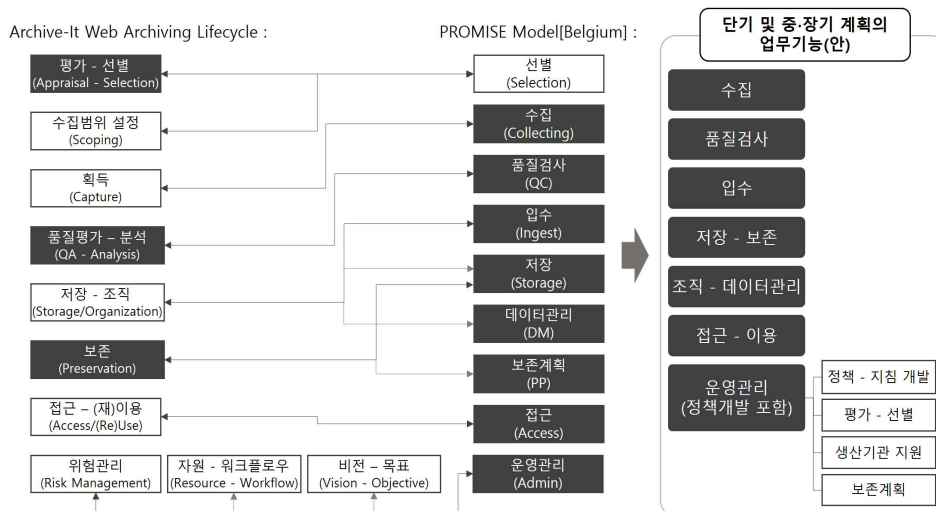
Archive-It Web Archiving Lifecycle :

평가 - 선별
(Appraisal - Selection)

수집범위 설정
(Scoping)

획득
(Capture)

품질평가 – 분석
(QA - Analysis)

저장 - 조직
(Storage/Organization)

보존
(Preservation)

접근 – (재)이용
(Access/(Re)Use)

위험관리
(Risk Management)

자원 - 워크플로우
(Resource - Workflow)

비전 – 목표
(Vision - Objective)

PROMISE Model[Belgium] :

선별
(Selection)

수집
(Collecting)

품질검사
(QC)

입수
(Ingest)

저장
(Storage)

데이터관리
(DM)

보존계획
(PP)

접근
(Access)

운영관리
(Admin)

단기 및 중·장기 계획의 업무기능(안)

수집

품질검사

입수

저장 - 보존

조직 - 데이터관리

접근 - 이용

운영관리
(정책개발 포함)

정책 - 지침 개발

평가 - 선별

생산기관 지원

보존계획